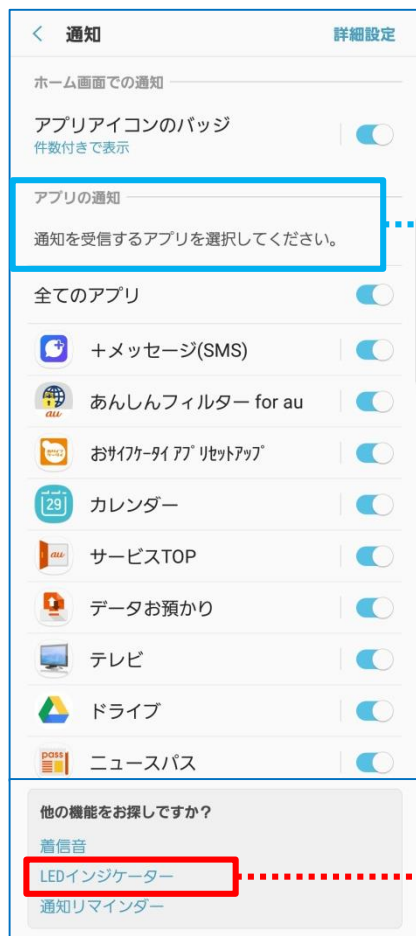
< 通知 詳細設定

ホーム画面での通知

アプリアイコンのバッジ
件数付きで表示

アプリの通知

通知を受信するアプリを選択してください。

全てのアプリ

+メッセージ(SMS)

あんしんフィルター for au

おサイフケータイ アプリセットアップ

29 カレンダー

サービスTOP

データお預かり

テレビ

ドライブ

ニュースパス

他の機能をお探しですか？

着信音

LEDインジケーター

通知リマインダー